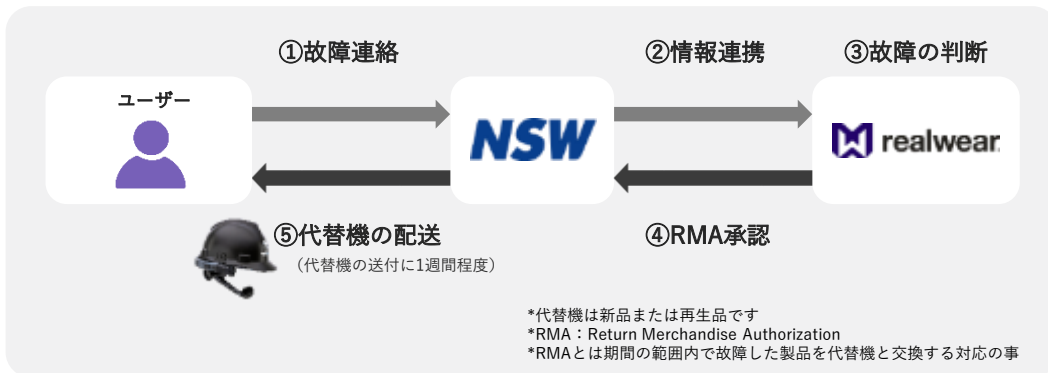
①故障連絡

②情報連携

③故障の判断

ユーザー

NSW

realwear

⑤代替機の配送

（代替機の送付に1週間程度）

④RMA承認

*代替機は新品または再生品です
*RMA：Return Merchandise Authorization
*RMAとは期間の範囲内で故障した製品を代替機と交換する対応の事